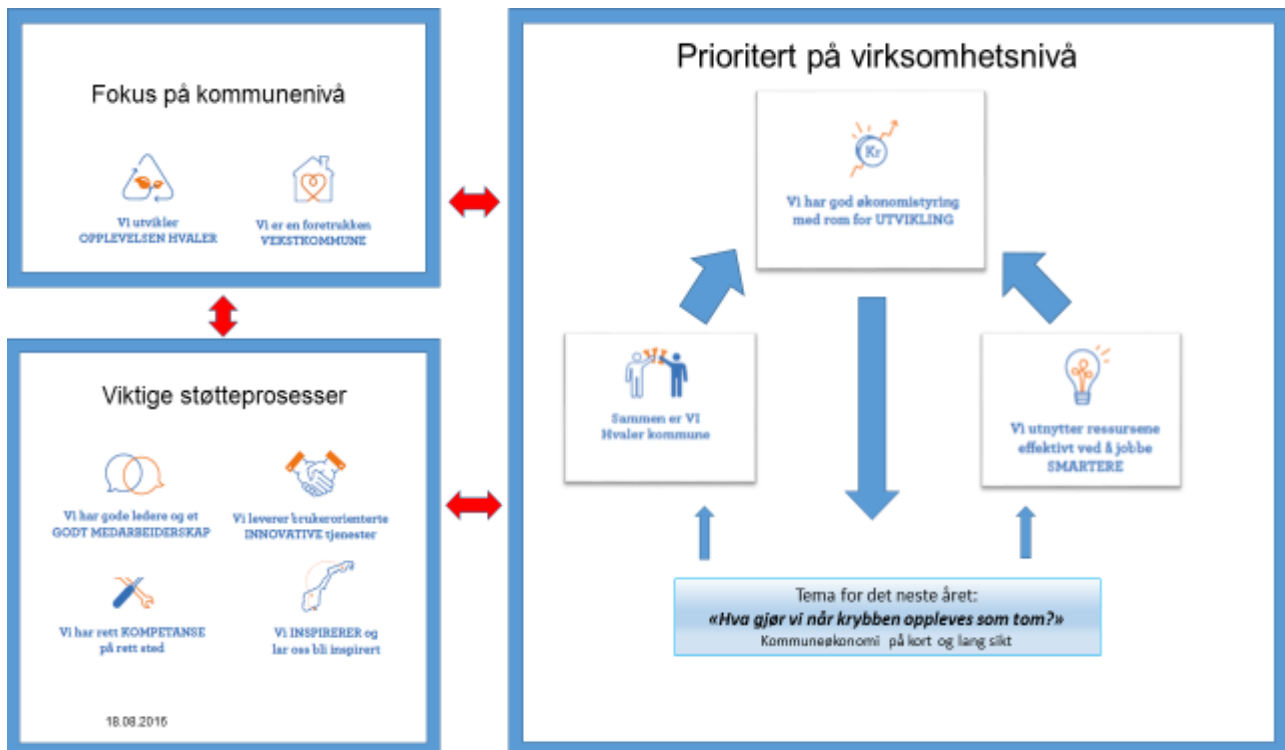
Fokus på kommunenivå

Vi utvikler OPPLEVELSEN HVALER

Vi er en foretrukken VEKSTKOMMUNE

Viktige støtteprosesser

Vi har gode ledere og et GODT MEDARBEIDERSKAP

Vi leverer brukerorienterte INNOVATIVE tjenester

Vi har rett KOMPETANSE på rett sted

Vi INSPIRERER og lar oss bli inspirert

18.08.2016

Prioritert på virksomhetsnivå

Kr

Vi har god økonomistyring med rom for UTVIKLING

Sammen er VI Hvaler kommune

Vi utnytter ressursene effektivt ved å jobbe SMARTERE

Tema for det neste året:
«Hva gjør vi når krybben oppleves som tom?»
Kommuneøkonomi på kort og lang sikt